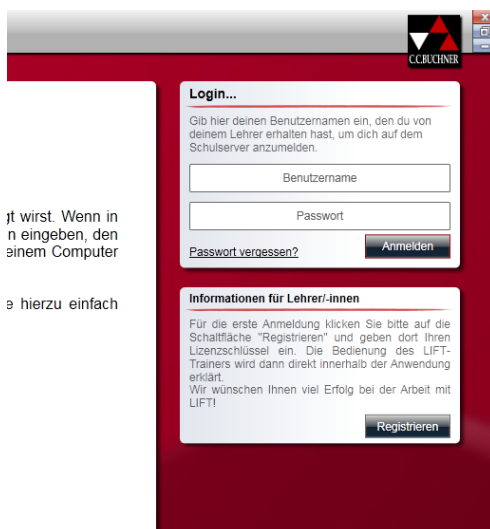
C.C.BUCHNER

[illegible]gt wirst. Wenn in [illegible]n eingeben, den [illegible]einem Computer

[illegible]e hierzu einfach

Login...

Gib hier deinen Benutzernamen ein, den du von deinem Lehrer erhalten hast, um dich auf dem Schulserver anzumelden.

Benutzername

Passwort

Passwort vergessen?

Anmelden

Informationen für Lehrer/-innen

Für die erste Anmeldung klicken Sie bitte auf die Schaltfläche "Registrieren" und geben dort Ihren Lizenzschlüssel ein. Die Bedienung des LIFT-Trainers wird dann direkt innerhalb der Anwendung erklärt.
Wir wünschen Ihnen viel Erfolg bei der Arbeit mit LIFT!

Registrieren